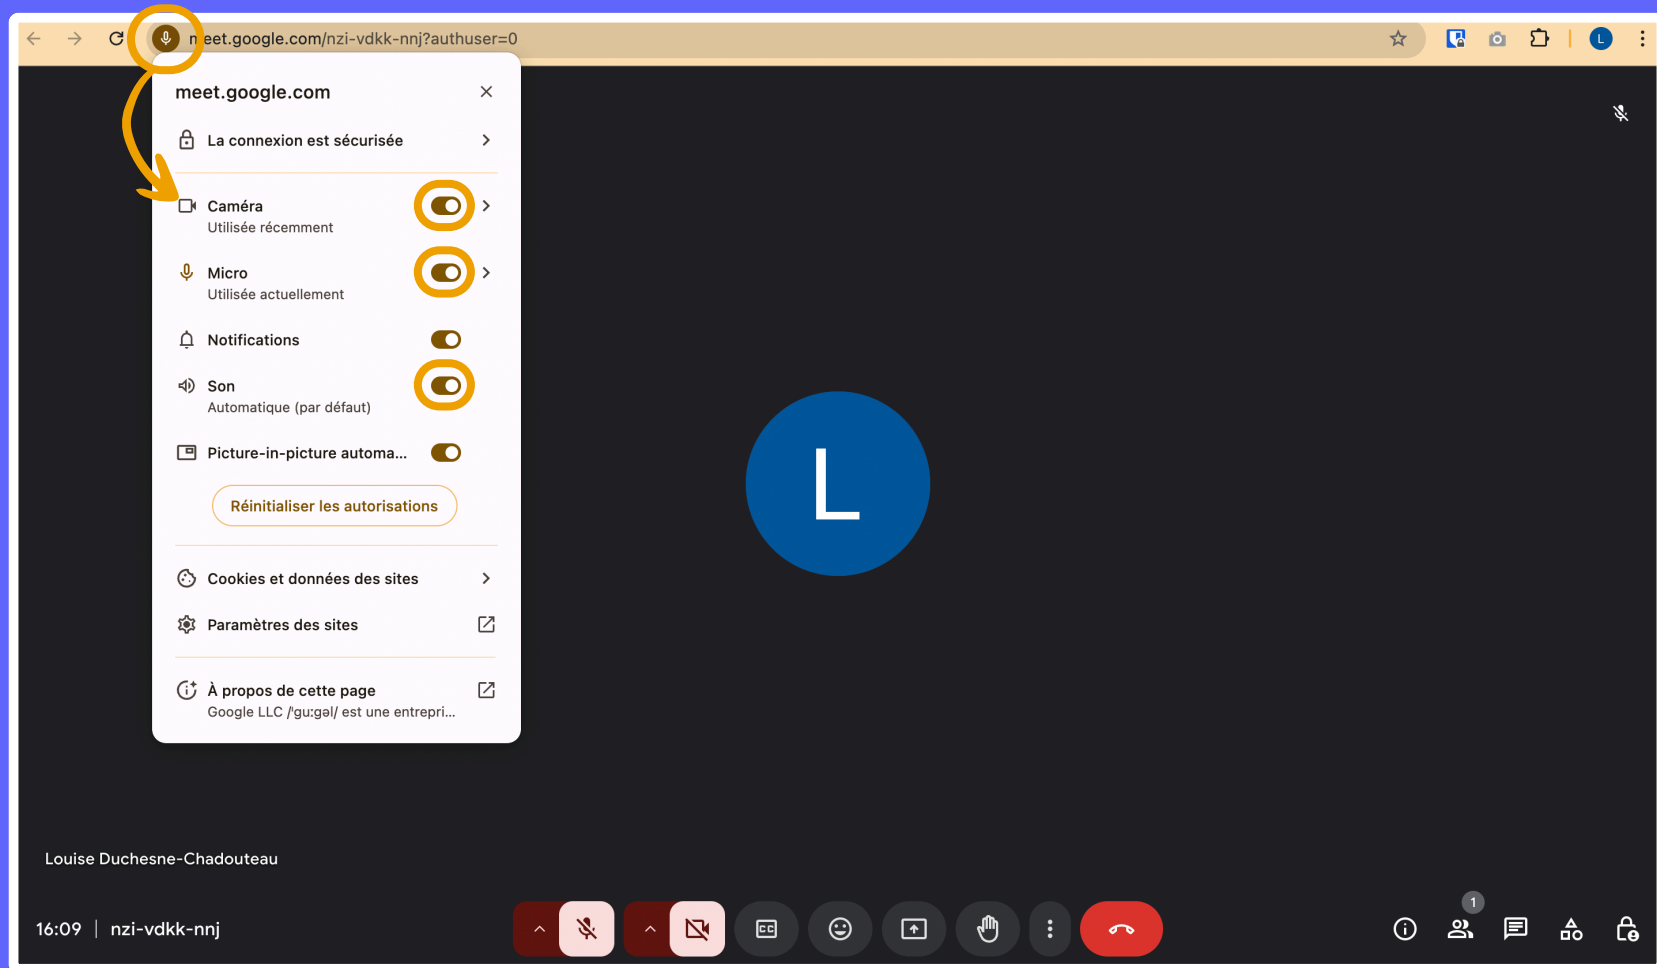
meet.google.com/nzi-vdkk-nnj?authuser=0

meet.google.com

La connexion est sécurisée

Caméra
Utilisée récemment

Micro
Utilisée actuellement

Notifications

Son
Automatique (par défaut)

Picture-in-picture automa...

Réinitialiser les autorisations

Cookies et données des sites

Paramètres des sites

À propos de cette page
Google LLC /gu:gəl/ est une entrepri...

L

Louise Duchesne-Chadouteau

16:09 | nzi-vdkk-nnj

1